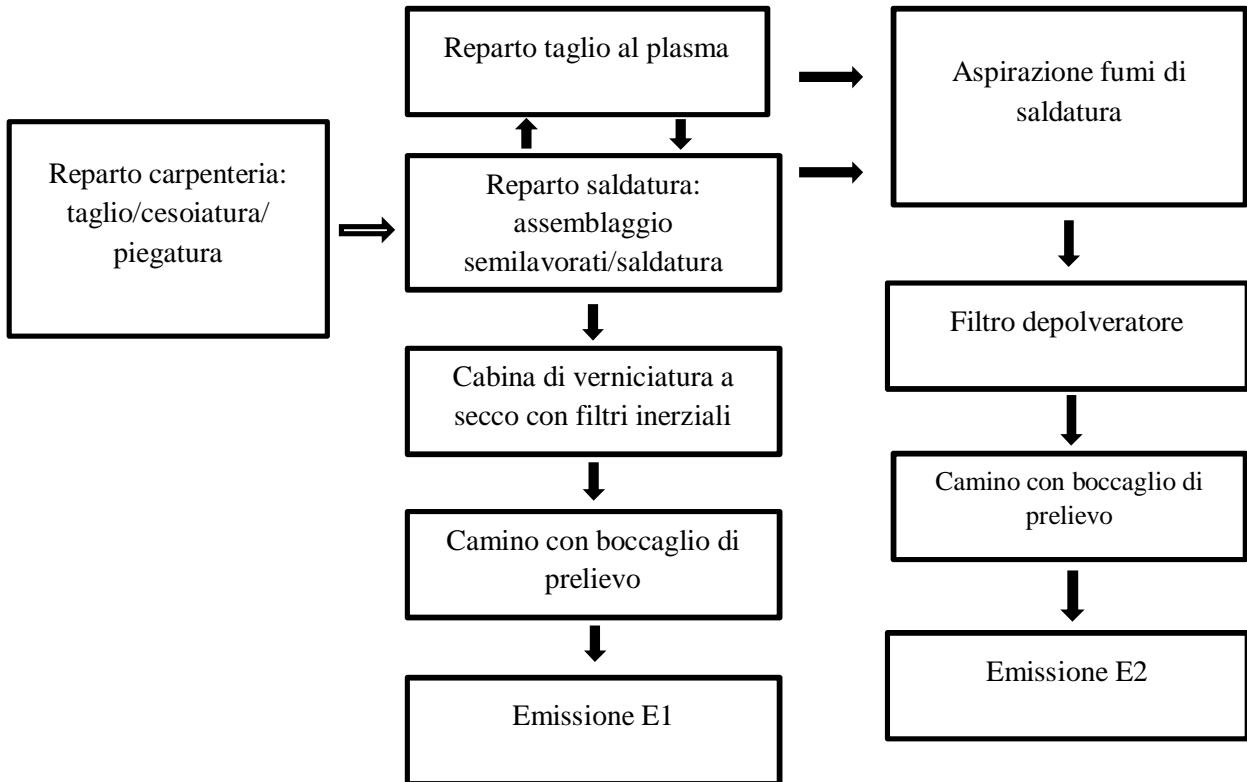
Reparto taglio al plasma

Aspirazione fumi di saldatura

Reparto carpenteria: taglio/cesoiatura/ piegatura

Reparto saldatura: assemblaggio semilavorati/saldatura

Filtro depolveratore

Cabina di verniciatura a secco con filtri inerziali

Camino con boccaglio di prelievo

Camino con boccaglio di prelievo

Emissione E2

Emissione E1